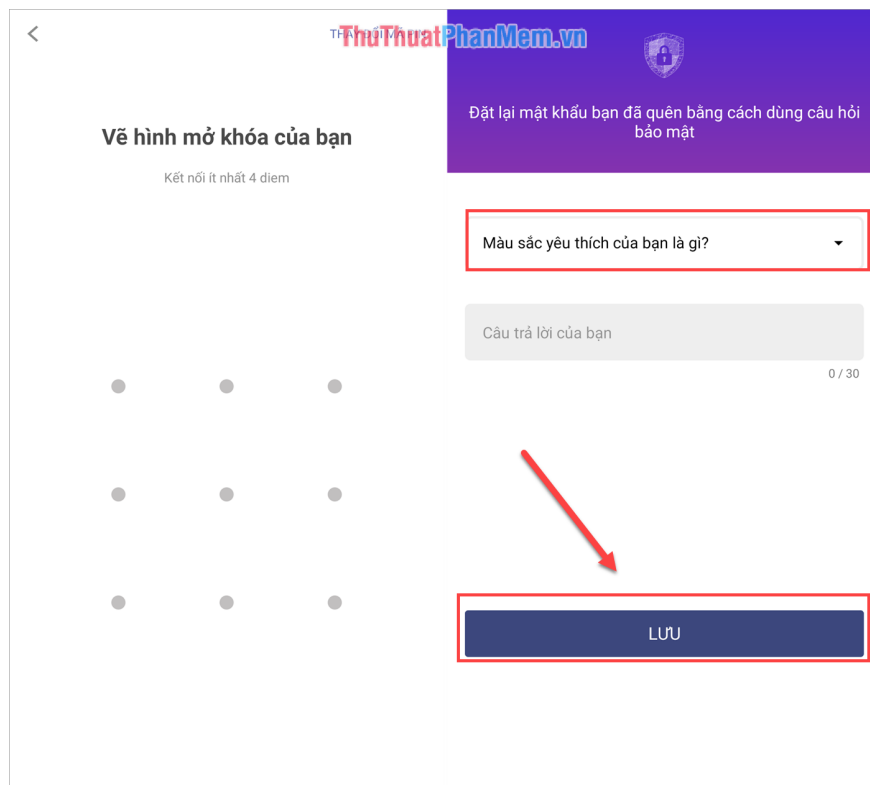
<

THAY ĐỔI MẬT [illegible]

ThuThuatPhanMem.vn

Vẽ hình mở khóa của bạn

Kết nối ít nhất 4 diem

Đặt lại mật khẩu bạn đã quên bằng cách dùng câu hỏi bảo mật

Màu sắc yêu thích của bạn là gì?

Câu trả lời của bạn

0 / 30

LƯU